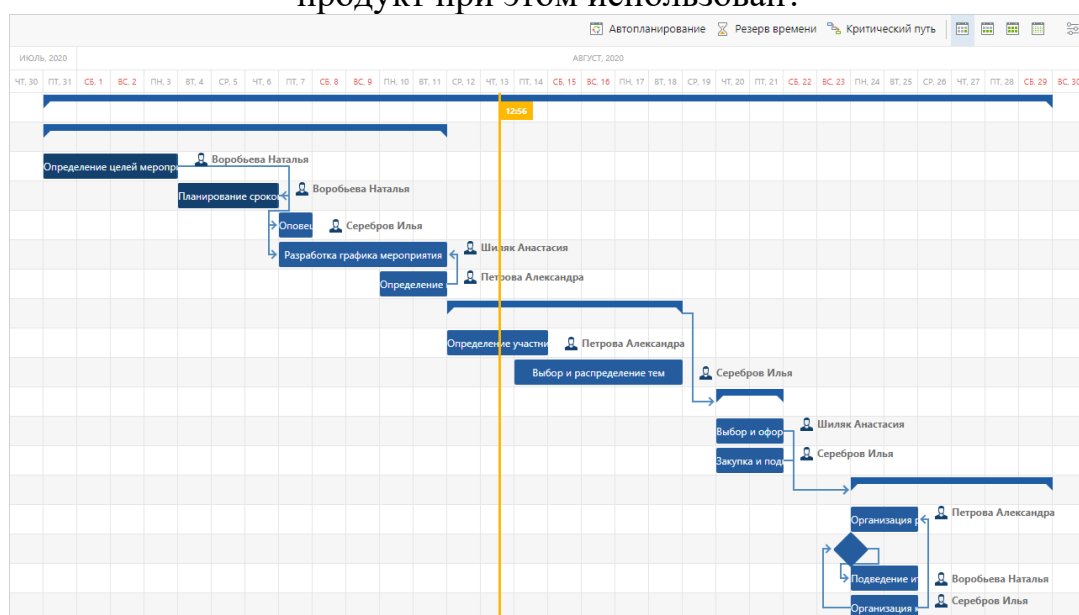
продукт при этом использовал?

Автопланирование Резерв времени Критический путь

ИЮЛЬ, 2020 АВГУСТ, 2020

ЧТ, 30 ПТ, 31 СБ, 1 ВС, 2 ПН, 3 ВТ, 4 СР, 5 ЧТ, 6 ПТ, 7 СБ, 8 ВС, 9 ПН, 10 ВТ, 11 СР, 12 ЧТ, 13 ПТ, 14 СБ, 15 ВС, 16 ПН, 17 ВТ, 18 СР, 19 ЧТ, 20 ПТ, 21 СБ, 22 ВС, 23 ПН, 24 ВТ, 25 СР, 26 ЧТ, 27 ПТ, 28 СБ, 29 ВС, 30

12:56

Определение целей меропр Воробьева Наталья
Планирование сроко Воробьева Наталья
Оповещ Серебров Илья
Разработка графика мероприятия Шиляк Анастасия
Определение Петрова Александра
Определение участни Петрова Александра
Выбор и распределение тем Серебров Илья
Выбор и офор Шиляк Анастасия
Закупка и под Серебров Илья
Организация Петрова Александра
Подведение ит Воробьева Наталья
Организация Серебров Илья